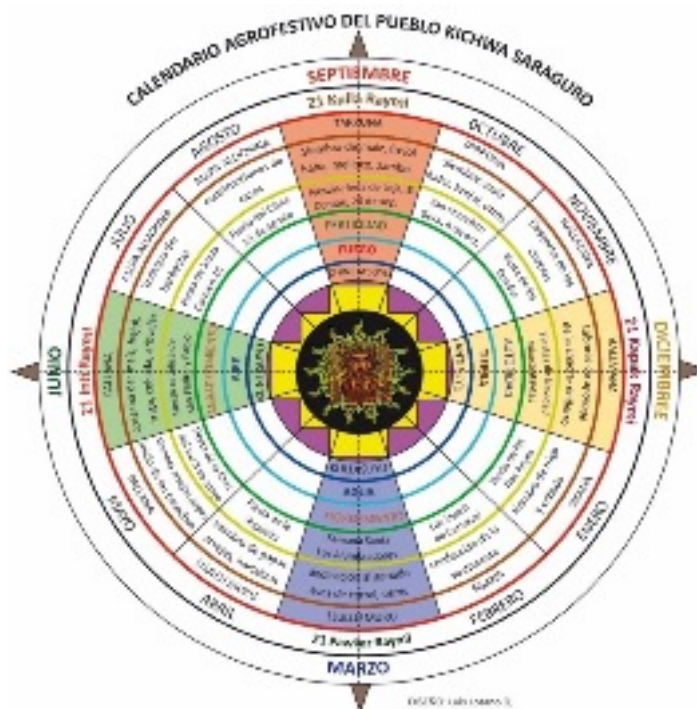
CALENDARIO AGROFESTIVO DEL PUEBLO KICHWA SARAGURO

SEPTIEMBRE
21 Kulla Raymi

AGOSTO

OCTUBRE

NOVIEMBRE

DICIEMBRE
21 Kapak Raymi

ENERO

FEBRERO

MARZO
21 Pawkar Raymi

ABRIL

MAYO

JUNIO
21 Inti Raymi

JULIO

FUEGO

TIERRA

AGUA

AIRE

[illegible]